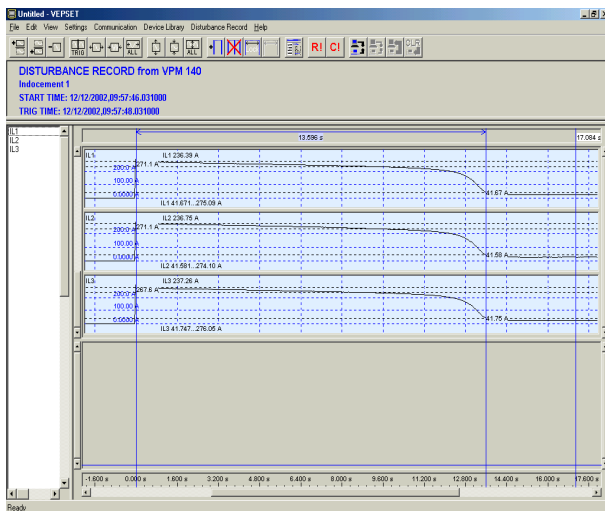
Untitled - VEPSET

File Edit View Settings Communication Device Library Disturbance Record Help

TRIG ALL ALL R! C!

DISTURBANCE RECORD from VPM 140
Indocement 1
START TIME: 12/12/2002,09:57:46.031000
TRIG TIME: 12/12/2002,09:57:48.031000

IL1
IL2
IL3

13.596 s
17.084 s

IL1
IL1 236.39 A
271.1 A
200.00 A
100.00 A
0.00000 A
41.67 A
IL1 41.671...276.09 A

IL2
IL2 236.75 A
271.1 A
200.00 A
100.00 A
0.00000 A
41.58 A
IL2 41.581...274.10 A

IL3
IL3 237.26 A
267.6 A
200.00 A
100.00 A
0.00000 A
41.75 A
IL3 41.747...276.06 A

-1.600 s 0.000 s 1.600 s 3.200 s 4.800 s 6.400 s 8.000 s 9.600 s 11.200 s 12.800 s 14.400 s 16.000 s 17.600 s

Ready